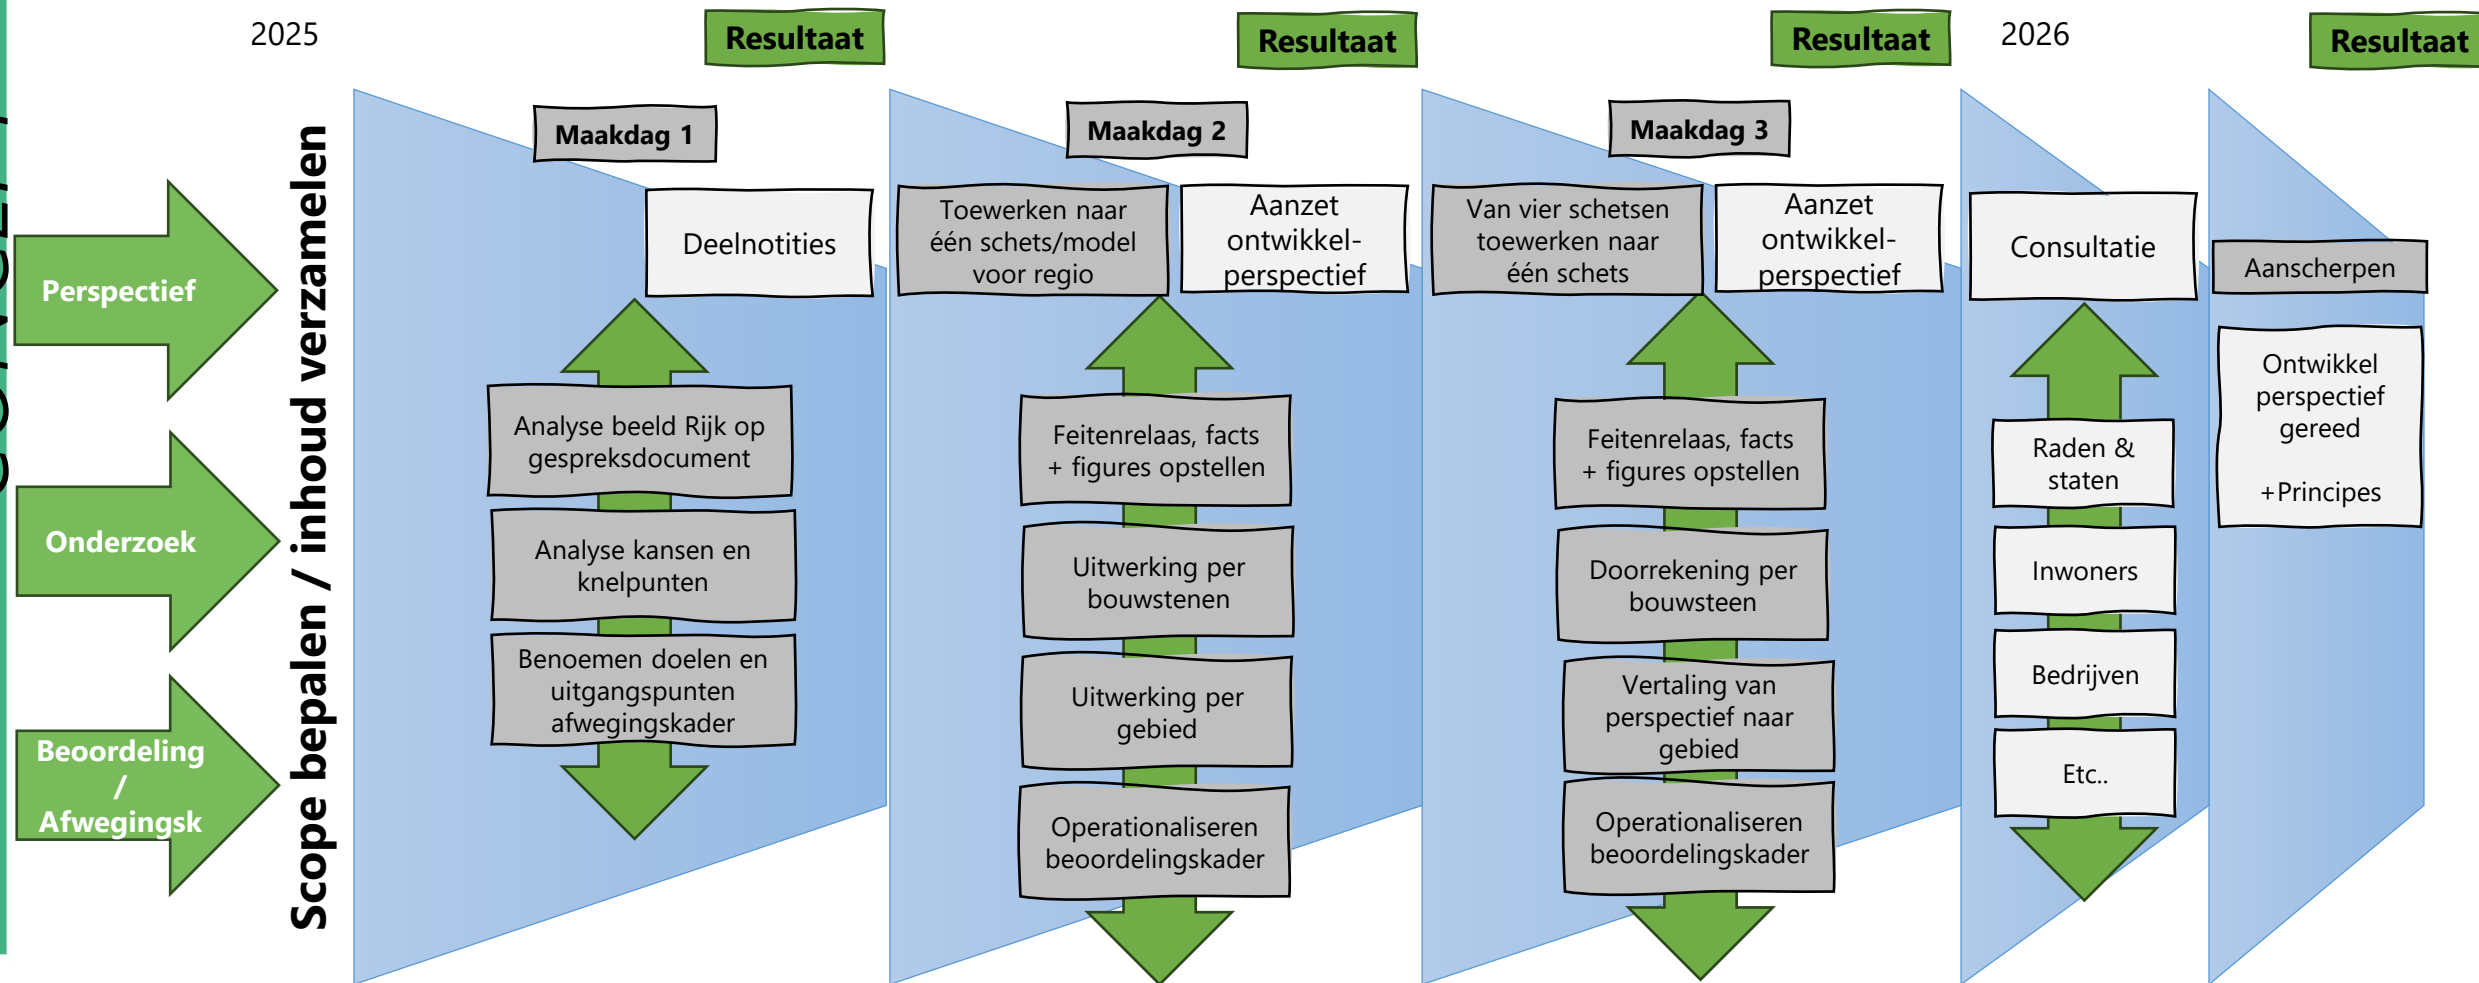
2025

Resultaat

Resultaat

Resultaat

2026

Resultaat

Perspectief

Onderzoek

Beoordeling / Afwegingsk

Scope bepalen / inhoud verzamelen

Maakdag 1

Deelnotities

Analyse beeld Rijk op gespreksdocument

Analyse kansen en knelpunten

Benoemen doelen en uitgangspunten afwegingskader

Maakdag 2

Toewerken naar één schets/model voor regio

Aanzet ontwikkel-perspectief

Feitenrelaas, facts + figures opstellen

Uitwerking per bouwsteen

Uitwerking per gebied

Operationaliseren beoordelingskader

Maakdag 3

Van vier schetsen toewerken naar één schets

Aanzet ontwikkel-perspectief

Feitenrelaas, facts + figures opstellen

Doorrekening per bouwsteen

Vertaling van perspectief naar gebied

Operationaliseren beoordelingskader

Consultatie

Raden & staten

Inwoners

Bedrijven

Etc..

Aanscherpen

Ontwikkel perspectief gereed

+Principes